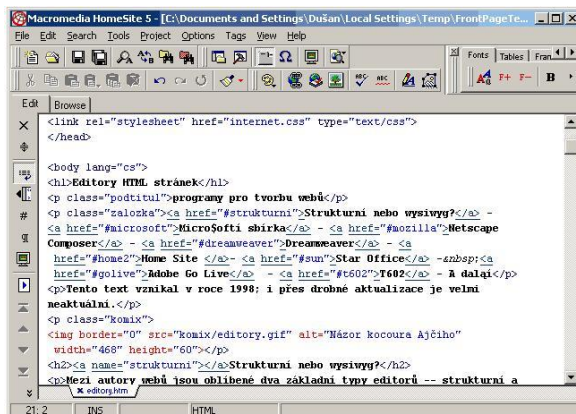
Macromedia HomeSite 5 - [C:\Documents and Settings\Dušan\Local Settings\Temp\FrontPageTe...

File Edit Search Tools Project Options Tags View Help

Fonts Tables Fran

Edit Browse

<link rel="stylesheet" href="internet.css" type="text/css">
</head>

<body lang="cs">
<h1>Editory HTML stránek</h1>
<p class="podtitul">programy pro tvorbu webů</p>
<p class="zalozka"><a href="#strukturni">Strukturní nebo wysiwyg?</a> - <a href="#microsoft">Micro$oftí sbírka</a> - <a href="#mozilla">Netscape Composer</a> - <a href="#dreamweaver">Dreamweaver</a> - <a href="#home2">Home Site </a>- <a href="#sun">Star Office</a> -&nbsp;<a href="#golive">Adobe Go Live</a> - <a href="#t602">T602</a> - A další</p>
<p>Tento text vznikal v roce 1998; i přes drobné aktualizace je velmi neaktuální.</p>
<p class="komix">
<img border="0" src="komix/editory.gif" alt="Názor kocoura Ajčího" width="468" height="60"></p>
<h2><a name="strukturni"></a>Strukturní nebo wysiwyg?</h2>
<p>Mezi autory webů jsou oblíbené dva základní typy editorů -- strukturní a

editory.htm

21: 2 INS HTML